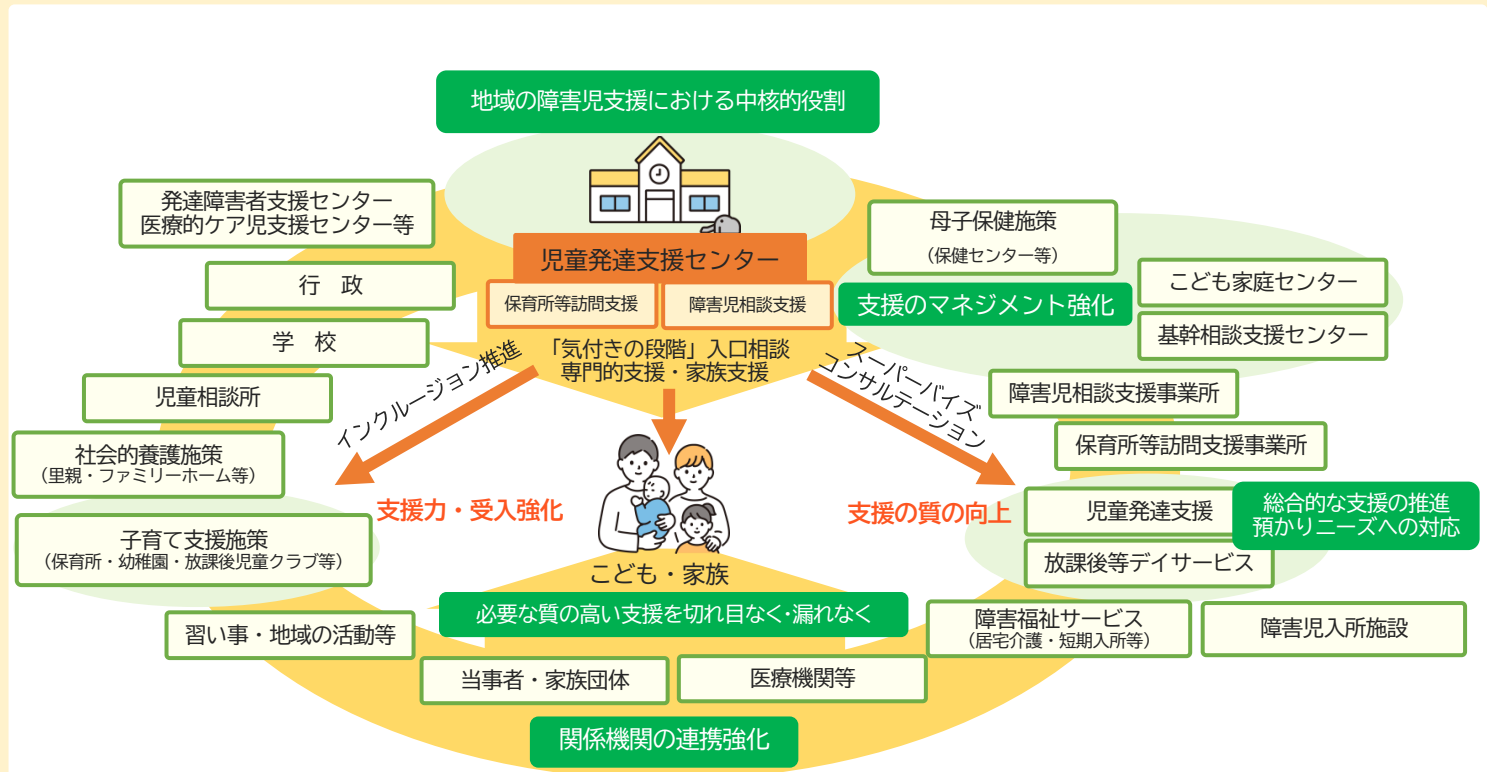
地域の障害児支援における中核的役割

発達障害者支援センター
医療的ケア児支援センター等

行　政

学　校

児童相談所

社会的養護施策
（里親・ファミリーホーム等）

子育て支援施策
（保育所・幼稚園・放課後児童クラブ等）

習い事・地域の活動等

児童発達支援センター

保育所等訪問支援

障害児相談支援

「気付きの段階」入口相談
専門的支援・家族支援

インクルージョン推進

支援力・受入強化

スーパーバイズ
コンサルテーション

支援の質の向上

母子保健施策
（保健センター等）

こども家庭センター

支援のマネジメント強化

基幹相談支援センター

障害児相談支援事業所

保育所等訪問支援事業所

児童発達支援

総合的な支援の推進
預かりニーズへの対応

放課後等デイサービス

障害福祉サービス
（居宅介護・短期入所等）

障害児入所施設

こども・家族

必要な質の高い支援を切れ目なく・漏れなく

当事者・家族団体

医療機関等

関係機関の連携強化